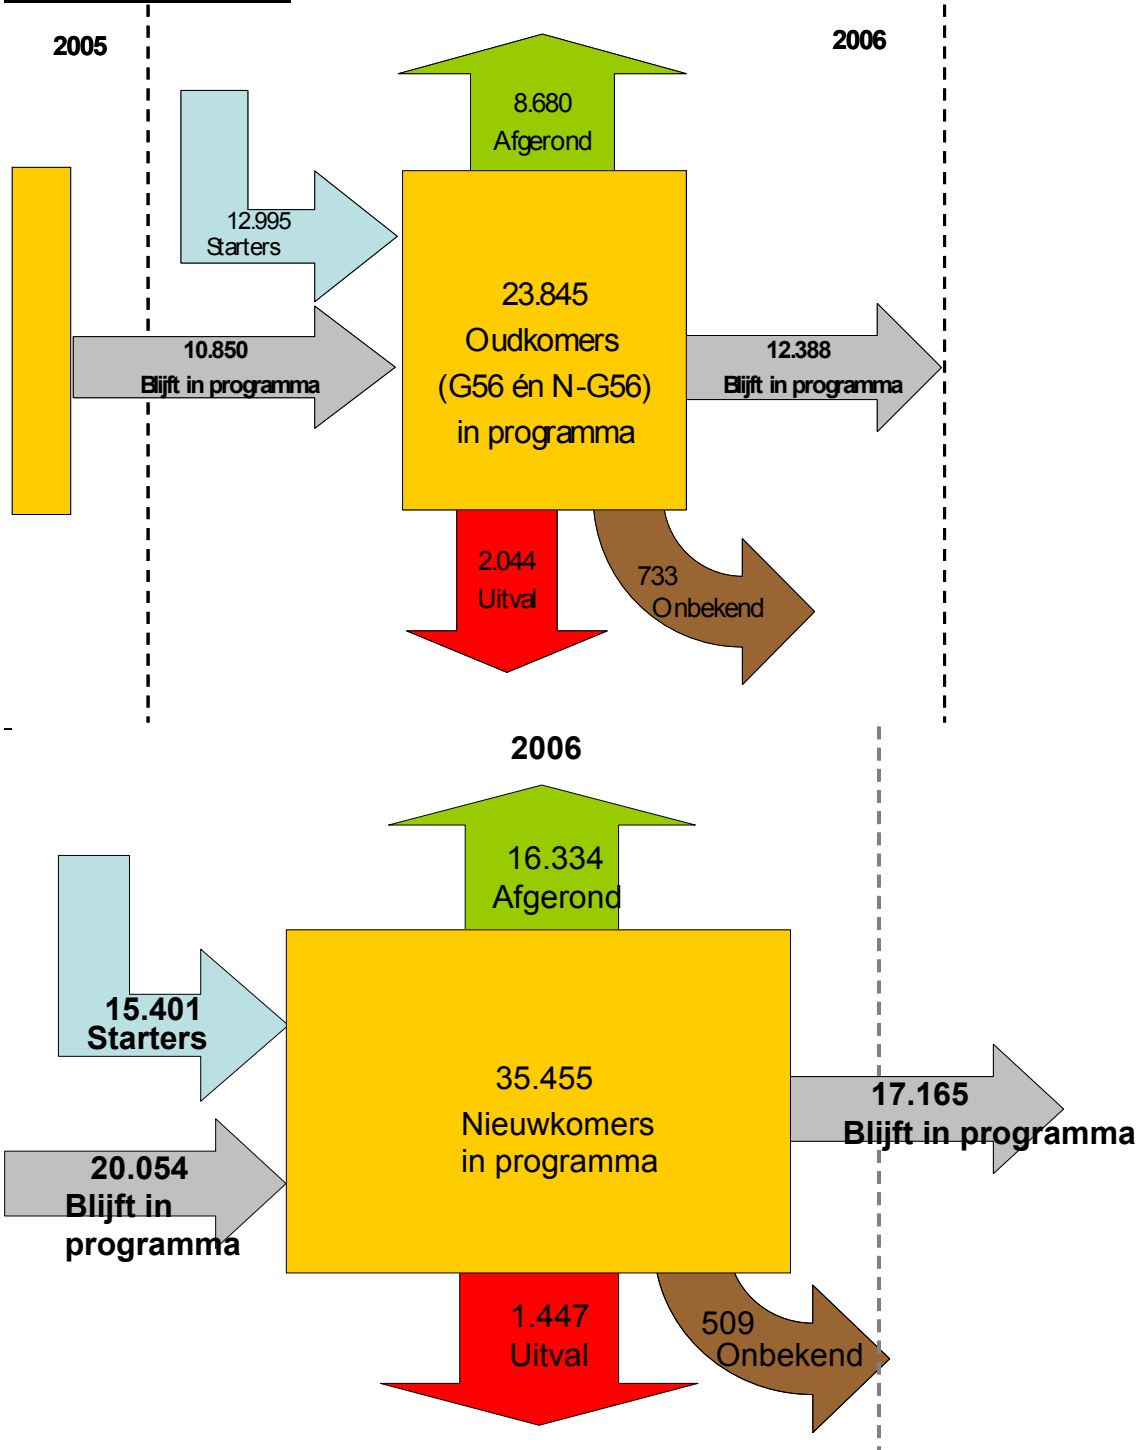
2005

2006

8.680
Afgerond

12.995
Starters

10.850
Blijft in programma

23.845
Oudkomers
(G56 én N-G56)
in programma

12.388
Blijft in programma

2.044
Uitval

733
Onbekend

2006

16.334
Afgerond

15.401
Starters

20.054
Blijft in programma

35.455
Nieuwkomers
in programma

17.165
Blijft in programma

1.447
Uitval

509
Onbekend